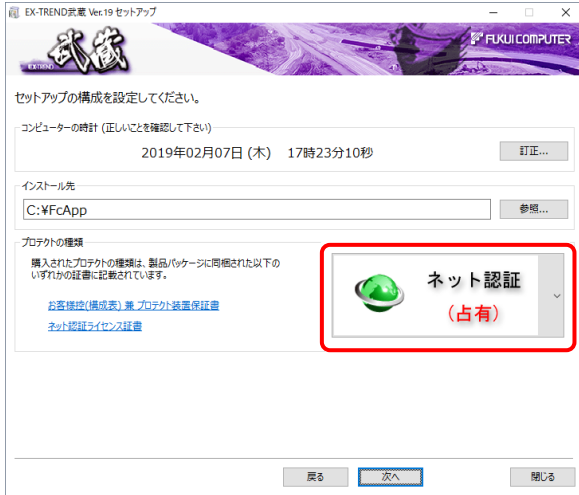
EX-TREND武蔵 Ver.19 セットアップ

EX-TREND 武蔵

FUKUI COMPUTER

セットアップの構成を設定してください。

コンピューターの時計 (正しいことを確認して下さい)

2019年02月07日 (木) 17時23分10秒

訂正...

インストール先

C:¥FcApp

参照...

プロテクトの種類

購入されたプロテクトの種類は、製品パッケージに同梱された以下のいずれかの証書に記載されています。

お客様控(構成表) 兼 プロテクト装置保証書

ネット認証ライセンス証書

ネット認証

(占有)

戻る

次へ

閉じる